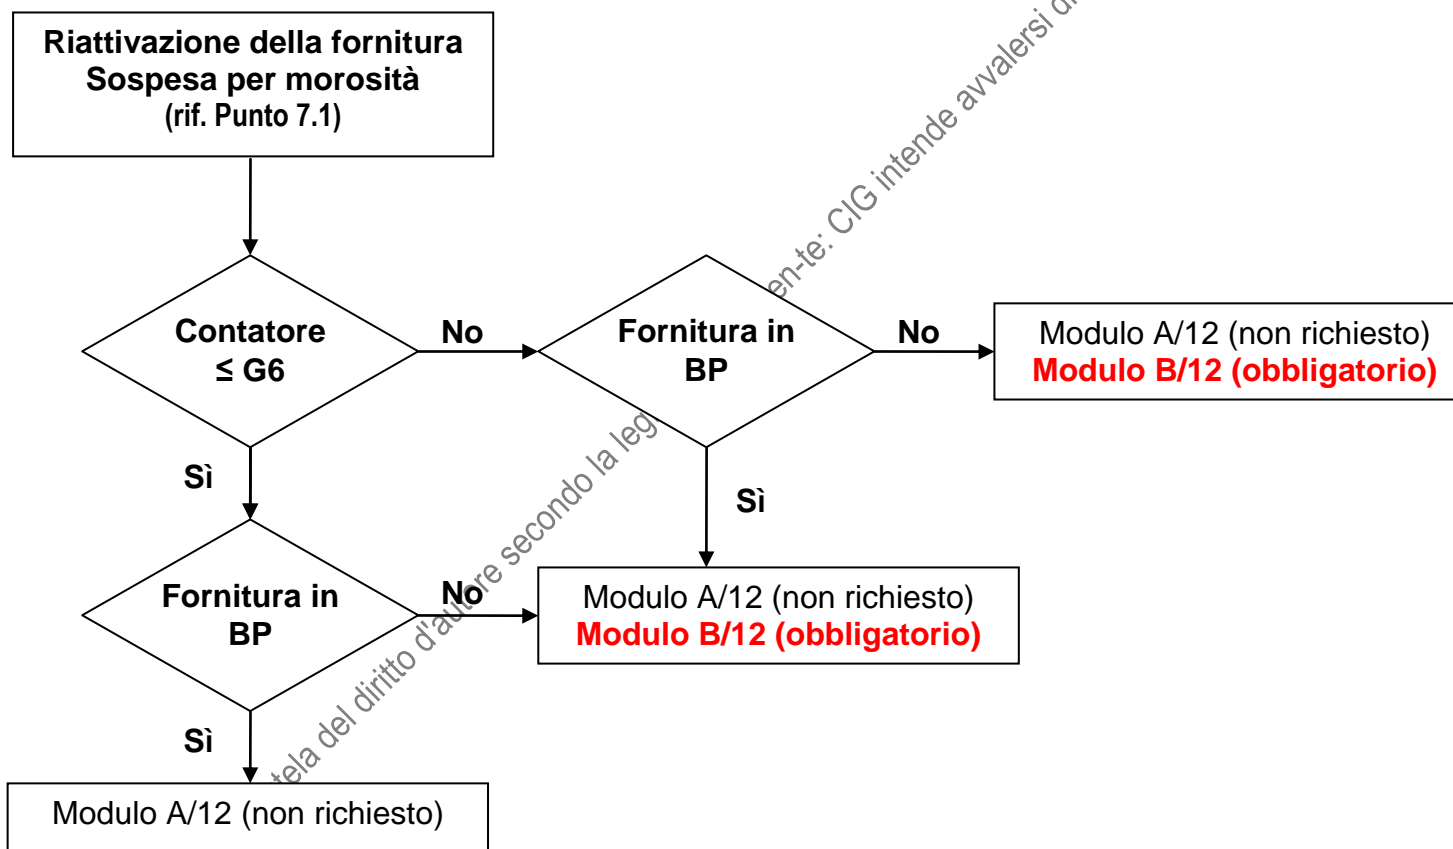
Riattivazione della fornitura Sospesa per morosità (rif. Punto 7.1)

Contatore ≤ G6

No

Fornitura in BP

No

Modulo A/12 (non richiesto)
Modulo B/12 (obbligatorio)

Sì

Sì

Fornitura in BP

No

Modulo A/12 (non richiesto)
Modulo B/12 (obbligatorio)

Sì

Modulo A/12 (non richiesto)

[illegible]tela del diritto d'autore secondo la leg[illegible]en-te: CIG intende avvalersi d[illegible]